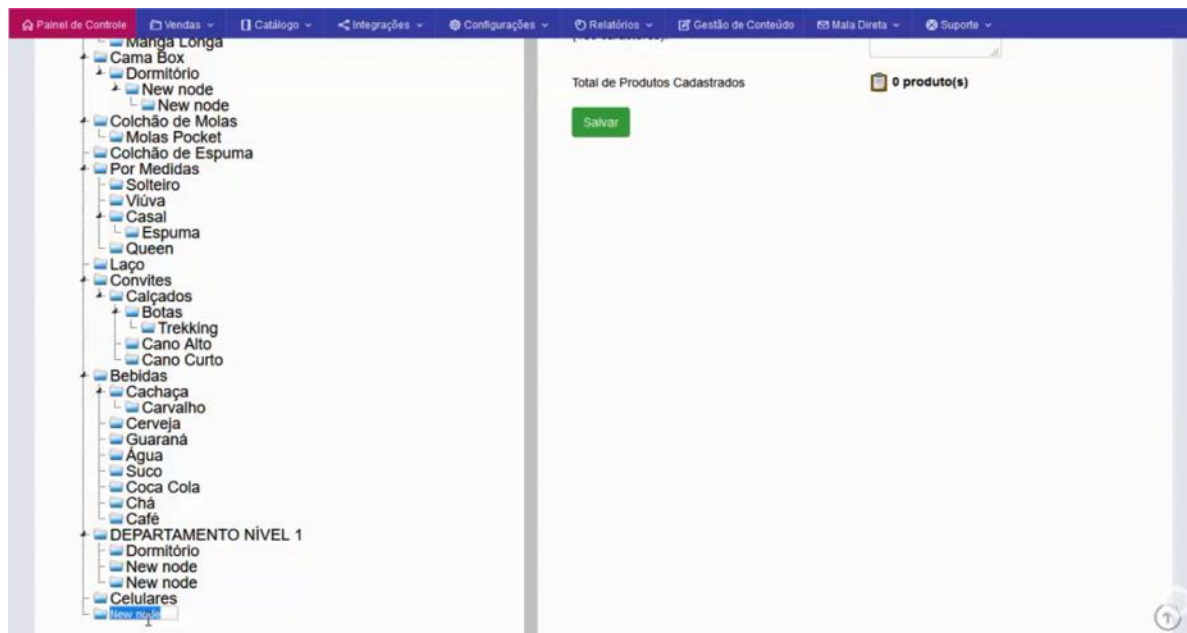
Painel de Controle   Vendas   Catálogo   Integrações   Configurações   Relatórios   Gestão de Conteúdo   Mala Direta   Suporte

Manga Longa
Cama Box
Dormitório
New node
New node
Colchão de Molas
Molas Pocket
Colchão de Espuma
Por Medidas
Solteiro
Viúva
Casal
Espuma
Queen
Laço
Convites
Calçados
Botas
Trekking
Cano Alto
Cano Curto
Bebidas
Cachaça
Carvalho
Cerveja
Guaraná
Água
Suco
Coca Cola
Chá
Café
DEPARTAMENTO NÍVEL 1
Dormitório
New node
New node
Celulares
New node

Total de Produtos Cadastrados   0 produto(s)

Salvar